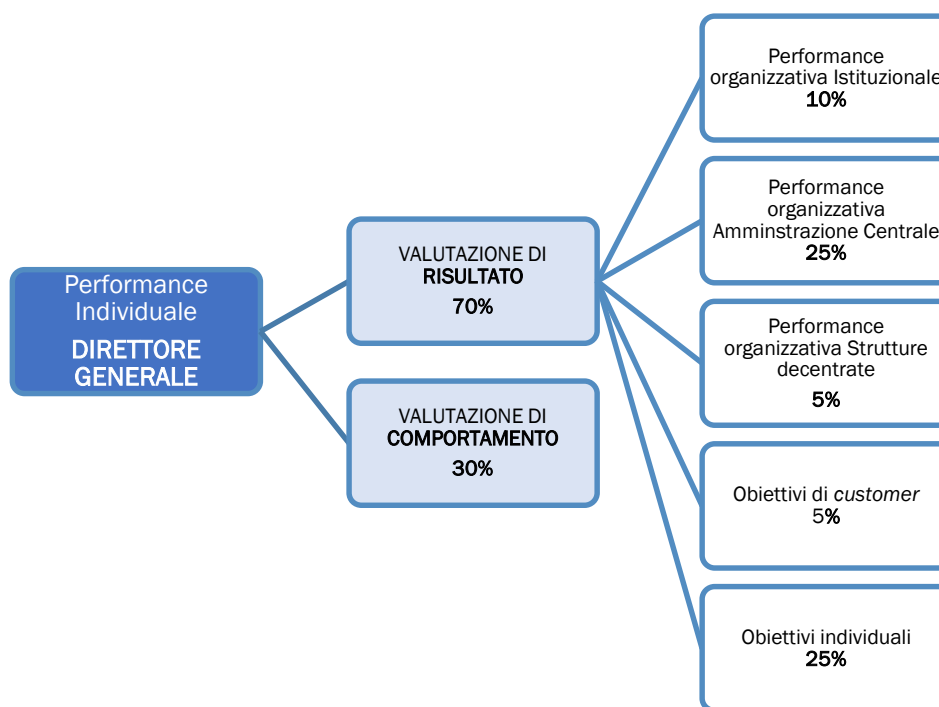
Performance Individuale
DIRETTORE GENERALE

VALUTAZIONE DI
RISULTATO
70%

VALUTAZIONE DI
COMPORTAMENTO
30%

Performance organizzativa Istituzionale
10%

Performance organizzativa Amminstrazione Centrale
25%

Performance organizzativa Strutture decentrate
5%

Obiettivi di *customer*
5%

Obiettivi individuali
25%